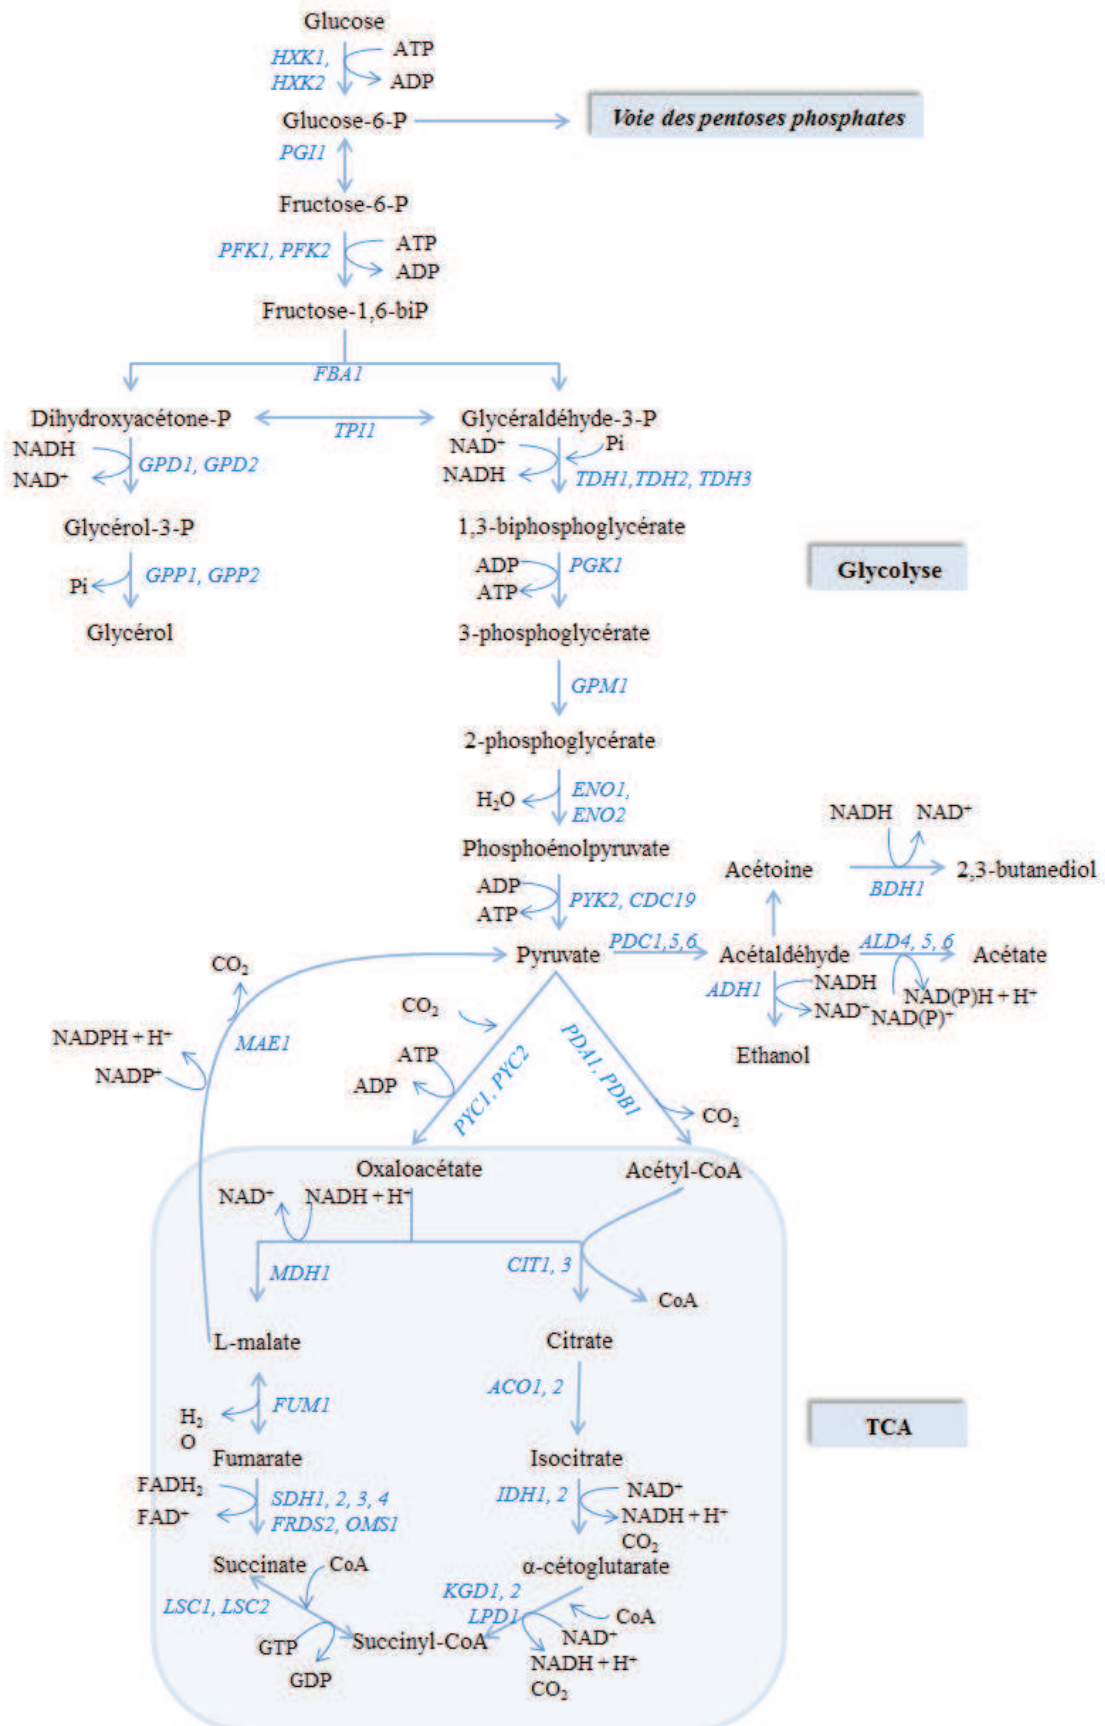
Glucose
HXK1, HXK2
ATP
ADP
Glucose-6-P
Voie des pentoses phosphates
PGI1
Fructose-6-P
PFK1, PFK2
ATP
ADP
Fructose-1,6-biP
FBA1
Dihydroxyacétone-P
TPI1
Glycéraldéhyde-3-P
NADH
NAD$^+$
GPD1, GPD2
NAD$^+$
Pi
NADH
TDH1,TDH2, TDH3
Glycérol-3-P
1,3-biphosphoglycérate
Glycolyse
Pi
GPP1, GPP2
ADP
ATP
PGK1
Glycérol
3-phosphoglycérate
GPM1
2-phosphoglycérate
$H_2O$
ENO1, ENO2
NADH
NAD$^+$
Phosphoénolpyruvate
Acétoine
BDH1
2,3-butanediol
ADP
ATP
PYK2, CDC19
$CO_2$
Pyruvate
PDC1,5,6
Acétaldéhyde
ALD4, 5, 6
Acétate
ADH1
NADH
NAD$^+$
NAD(P)H + H$^+$
NAD(P)$^+$
NADPH + H$^+$
MAE1
NADP$^+$
$CO_2$
ATP
ADP
PYC1, PYC2
PDA1, PDB1
$CO_2$
Ethanol
Oxaloacétate
Acétyl-CoA
NAD$^+$
NADH + H$^+$
MDH1
CIT1, 3
CoA
L-malate
Citrate
FUM1
ACO1, 2
TCA
$H_2O$
Fumarate
Isocitrate
FADH$_2$
FAD$^+$
SDH1, 2, 3, 4
FRDS2, OMS1
IDH1, 2
NAD$^+$
NADH + H$^+$
$CO_2$
Succinate
CoA
α-cétoglutarate
LSC1, LSC2
KGD1, 2
LPD1
CoA
GTP
Succinyl-CoA
NAD$^+$
GDP
NADH + H$^+$
$CO_2$